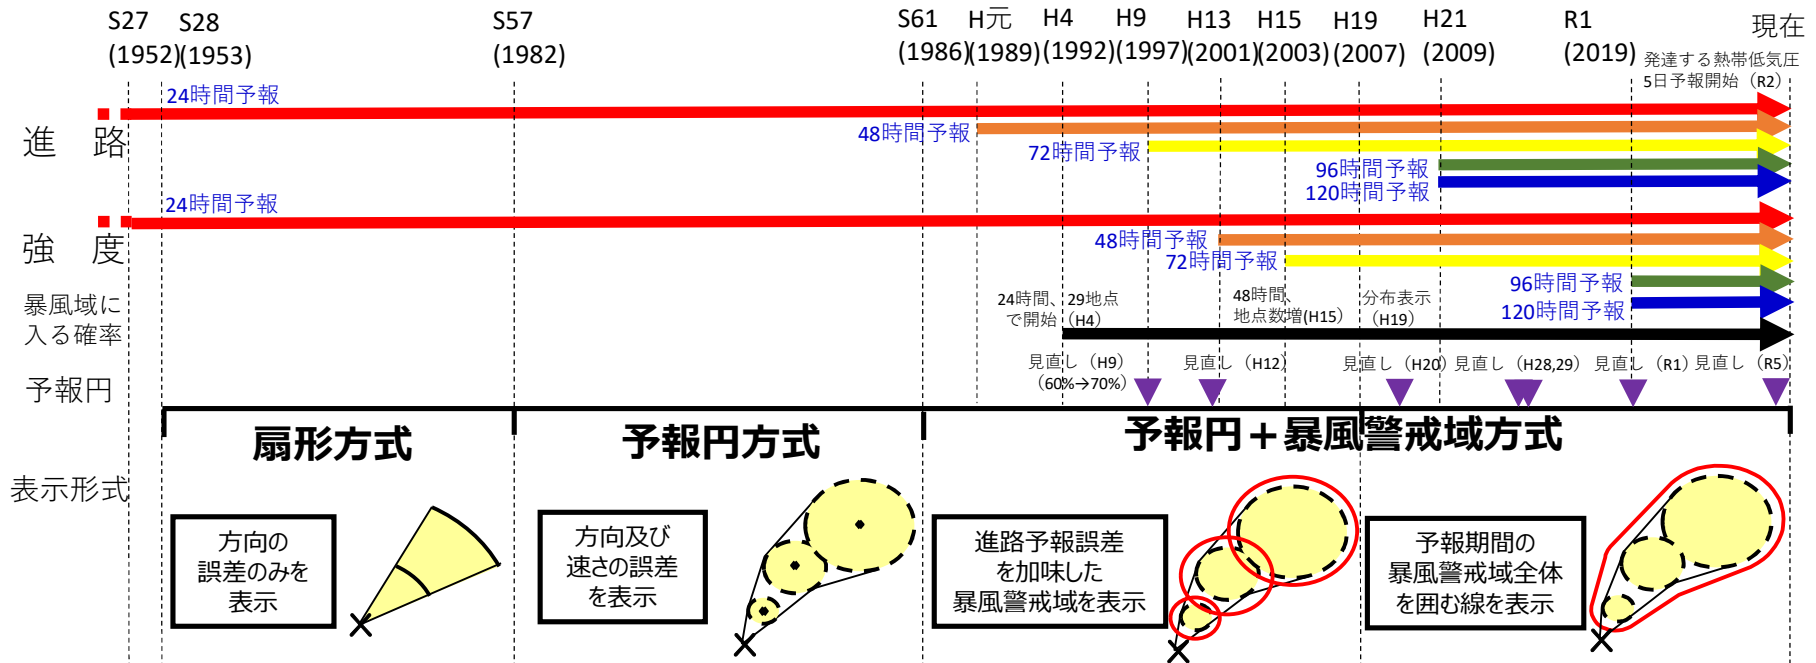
S27 (1952) S28 (1953) S57 (1982) S61 (1986) H元 (1989) H4 (1992) H9 (1997) H13 (2001) H15 (2003) H19 (2007) H21 (2009) R1 (2019) 現在

発達する熱帯低気圧 5日予報開始（R2）

進　路

24時間予報

48時間予報

72時間予報

96時間予報

120時間予報

強　度

24時間予報

48時間予報

72時間予報

96時間予報

120時間予報

暴風域に入る確率

24時間、29地点で開始（H4）

48時間、地点数増(H15)

分布表示（H19）

予報円

見直し（H9）（60%→70%）

見直し（H12）

見直し（H20）

見直し（H28,29）

見直し（R1）

見直し（R5）

表示形式

扇形方式

予報円方式

予報円＋暴風警戒域方式

方向の誤差のみを表示

方向及び速さの誤差を表示

進路予報誤差を加味した暴風警戒域を表示

予報期間の暴風警戒域全体を囲む線を表示